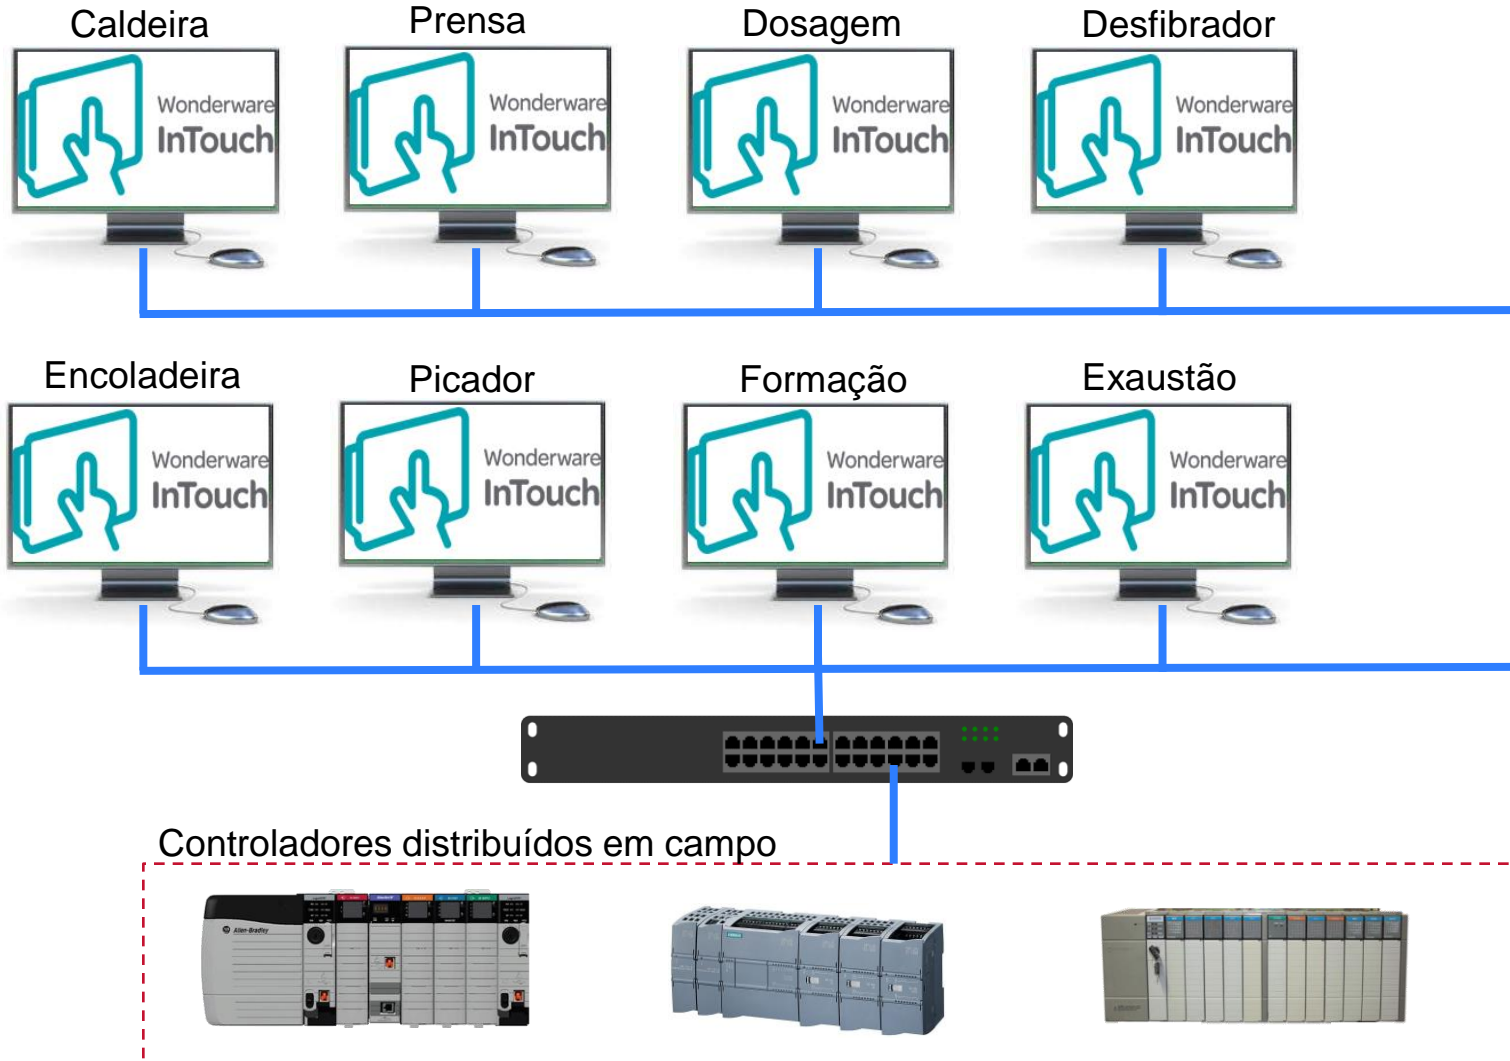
Caldeira
Wonderware
InTouch

Prensa
Wonderware
InTouch

Dosagem
Wonderware
InTouch

Desfibrador
Wonderware
InTouch

Encoladeira
Wonderware
InTouch

Picador
Wonderware
InTouch

Formação
Wonderware
InTouch

Exaustão
Wonderware
InTouch

Controladores distribuídos em campo

Allen-Bradley